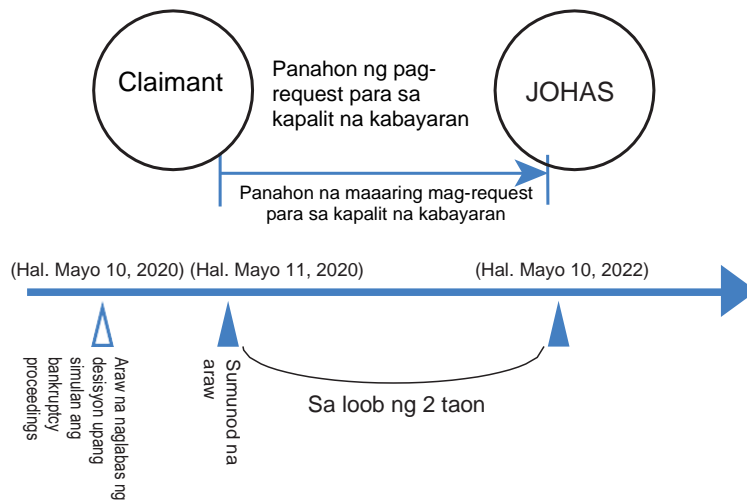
Claimant

Panahon ng pag-request para sa kapalit na kabayaran

JOHAS

Panahon na maaaring mag-request para sa kapalit na kabayaran

(Hal. Mayo 10, 2020) (Hal. Mayo 11, 2020) (Hal. Mayo 10, 2022)

Araw na naglabas ng desisyon upang simulan ang bankruptcy proceedings

Sumunod na araw

Sa loob ng 2 taon